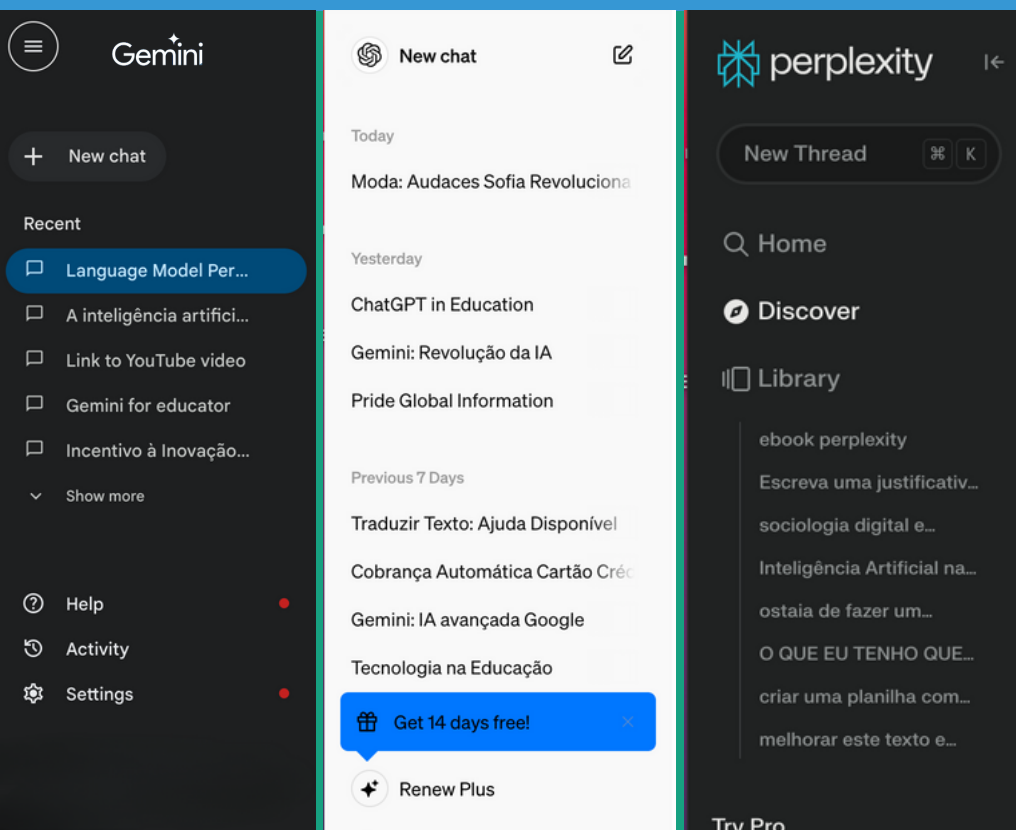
Gemini

New chat

Recent

Language Model Per...

A inteligência artifici...

Link to YouTube video

Gemini for educator

Incentivo à Inovação...

Show more

Help

Activity

Settings

New chat

Today

Moda: Audaces Sofia Revoluciona

Yesterday

ChatGPT in Education

Gemini: Revolução da IA

Pride Global Information

Previous 7 Days

Traduzir Texto: Ajuda Disponível

Cobrança Automática Cartão Créd

Gemini: IA avançada Google

Tecnologia na Educação

Get 14 days free!

Renew Plus

perplexity

New Thread ⌘ K

Home

Discover

Library

ebook perplexity

Escreva uma justificativ...

sociologia digital e...

Inteligência Artificial na...

ostaia de fazer um...

O QUE EU TENHO QUE...

criar uma planilha com...

melhorar este texto e...

Try Pro